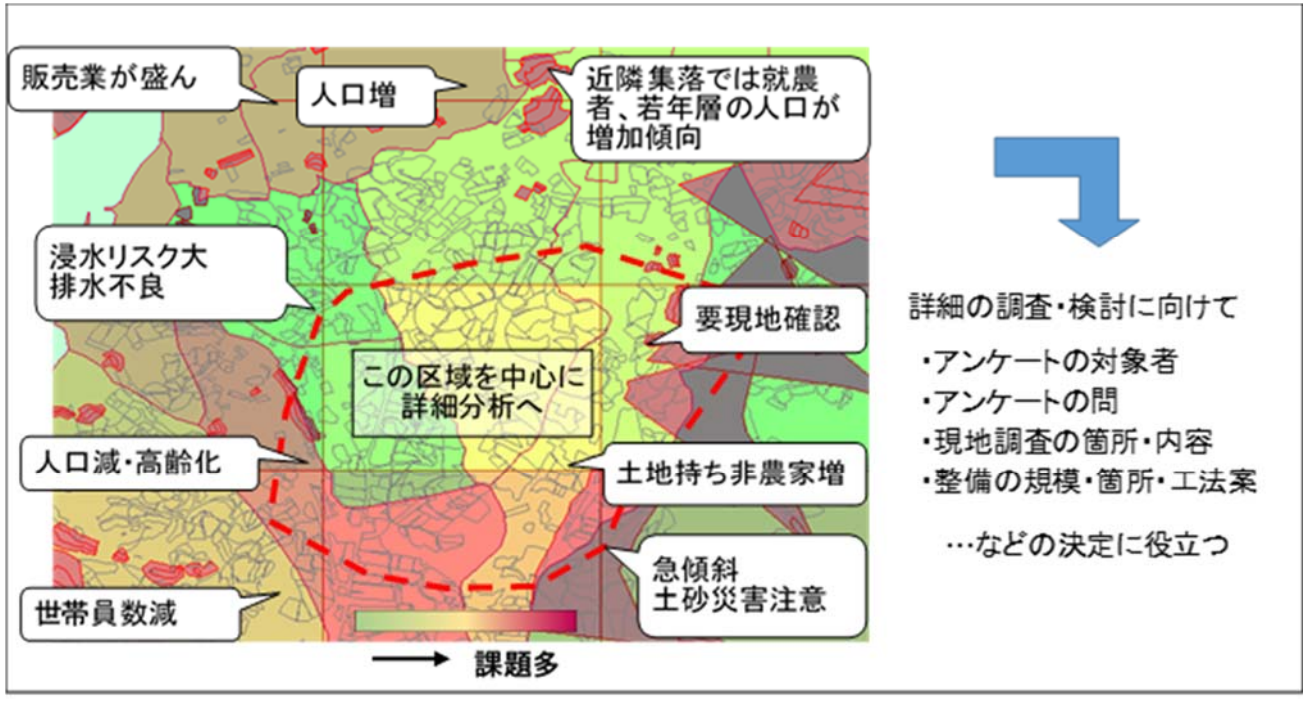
販売業が盛ん

人口増

近隣集落では就農者、若年層の人口が増加傾向

浸水リスク大
排水不良

要現地確認

この区域を中心に
詳細分析へ

人口減・高齢化

土地持ち非農家増

急傾斜
土砂災害注意

世帯員数減

課題多

詳細の調査・検討に向けて

・アンケートの対象者
・アンケートの問
・現地調査の箇所・内容
・整備の規模・箇所・工法案

…などの決定に役立つ